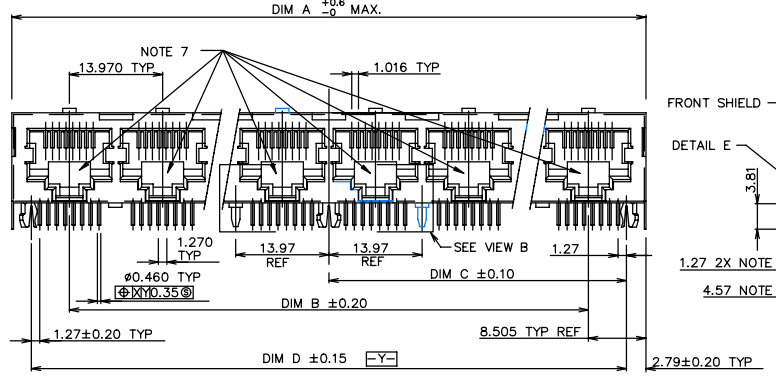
DIM A $^{+0.6}_{-0}$ MAX.

NOTE 7

13.970 TYP

1.016 TYP

FRONT SHIELD

DETAIL E

3.81

1.270 TYP

13.97 REF

13.97 REF

SEE VIEW B

1.27

1.27 2X NOTE

ø0.460 TYP

⊕ X Y 0.35 Ⓢ

DIM C ±0.10

4.57 NOTE

DIM B ±0.20

1.27±0.20 TYP

8.505 TYP REF

DIM D ±0.15 -Y-

2.79±0.20 TYP